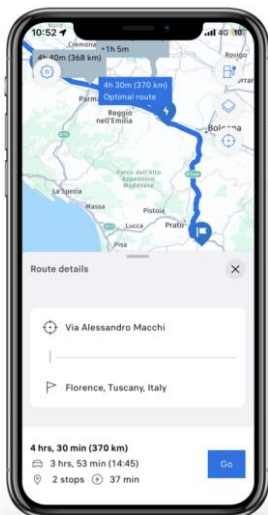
10:52
4G
+1h 5m
4h 40m (368 km)
Rovigo
4h 30m (370 km)
Optimal route
Reggio nell'Emilia
Bologna
Parco dell'Appennino Tosco-Emiliano
La Spezia
Massa
Pistoia
Prato
Lucca
Pisa
Route details
Via Alessandro Macchi
Florence, Tuscany, Italy
4 hrs, 30 min (370 km)
3 hrs, 53 min (14:45)
2 stops 37 min
Go